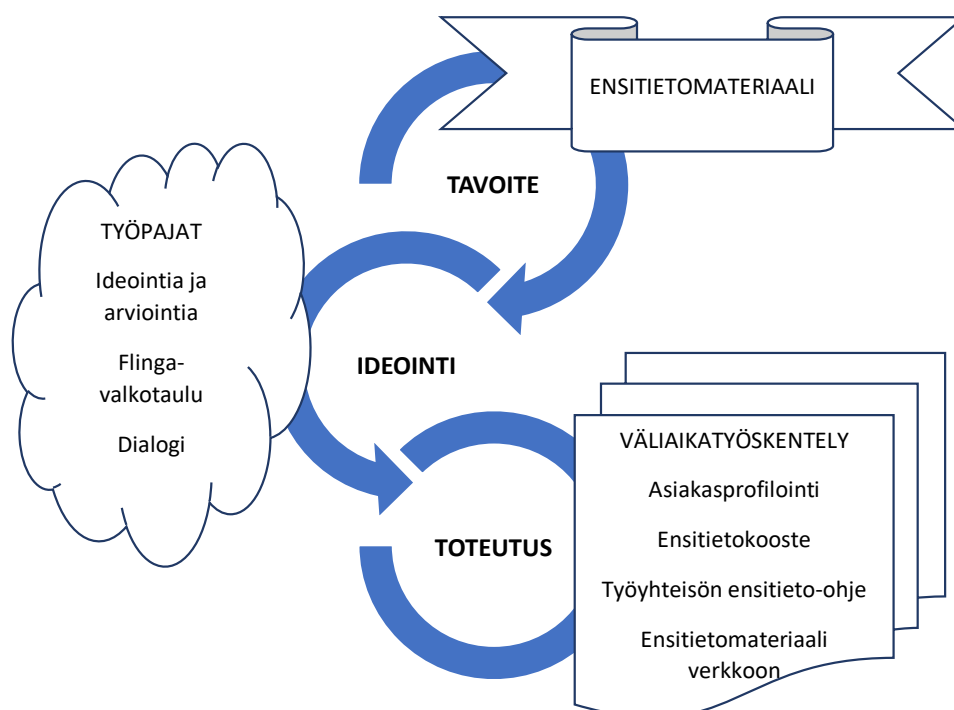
ENSITIETOMATERIAALI

TAVOITE

TYÖPAJAT

Ideointia ja arviointia

Flinga-valkotaulu

Dialogi

IDEOINTI

VÄLIAIKATYÖSKENTELY

Asiakasprofilointi

Ensitietokooste

Työyhteisön ensitieto-ohje

Ensitietomateriaali verkkoon

TOTEUTUS